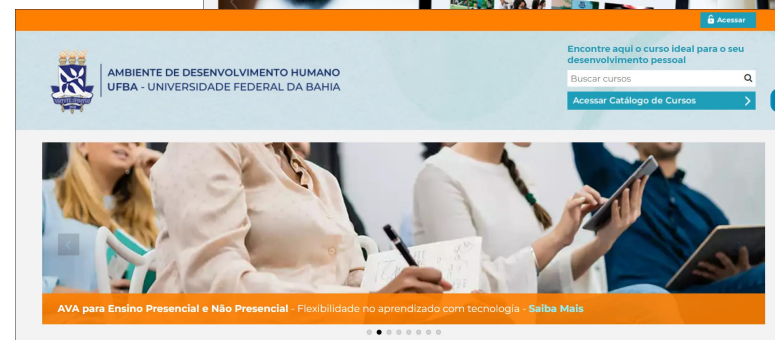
Acessar

AMBIENTE DE DESENVOLVIMENTO HUMANO
UFBA - UNIVERSIDADE FEDERAL DA BAHIA

Encontre aqui o curso ideal para o seu desenvolvimento pessoal

Buscar cursos

Acessar Catálogo de Cursos

AVA para Ensino Presencial e Não Presencial - Flexibilidade no aprendizado com tecnologia - Saiba Mais